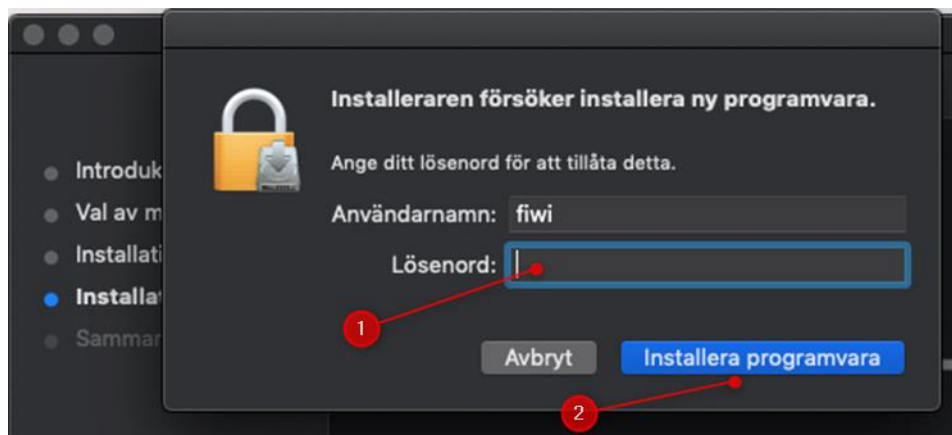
Introduk
Val av m
Installati
Installat
Sammar

Installeraren försöker installera ny programvara.

Ange ditt lösenord för att tillåta detta.

Användarnamn: fiwi

Lösenord:

1

Avbryt

Installera programvara

2